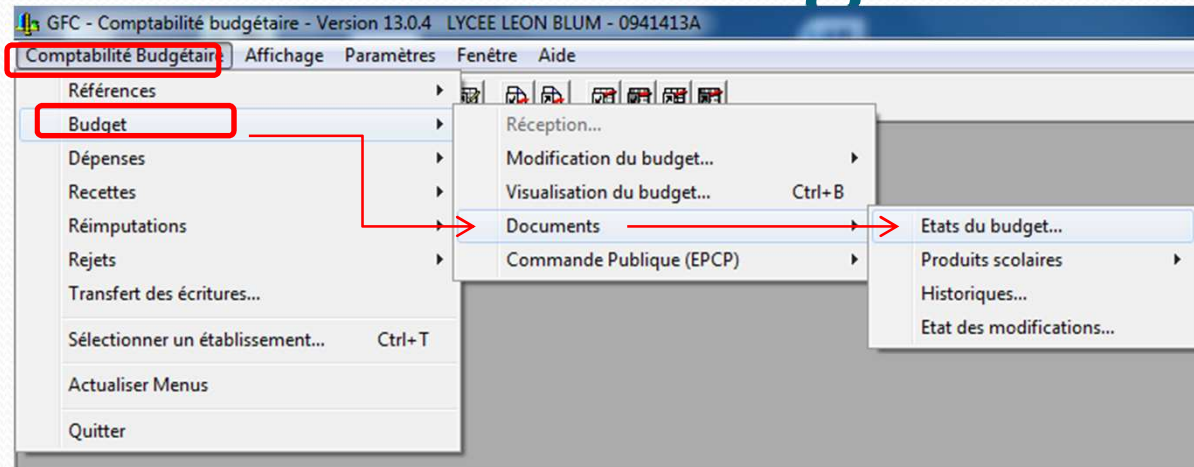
GFC - Comptabilité budgétaire - Version 13.0.4 LYCEE LEON BLUM - 0941413A

Comptabilité Budgétaire Affichage Paramètres Fenêtre Aide

Références
Budget
Dépenses
Recettes
Réimputations
Rejets
Transfert des écritures...
Sélectionner un établissement... Ctrl+T
Actualiser Menus
Quitter

Réception...
Modification du budget...
Visualisation du budget... Ctrl+B
Documents
Commande Publique (EPCP)

Etats du budget...
Produits scolaires
Historiques...
Etat des modifications...